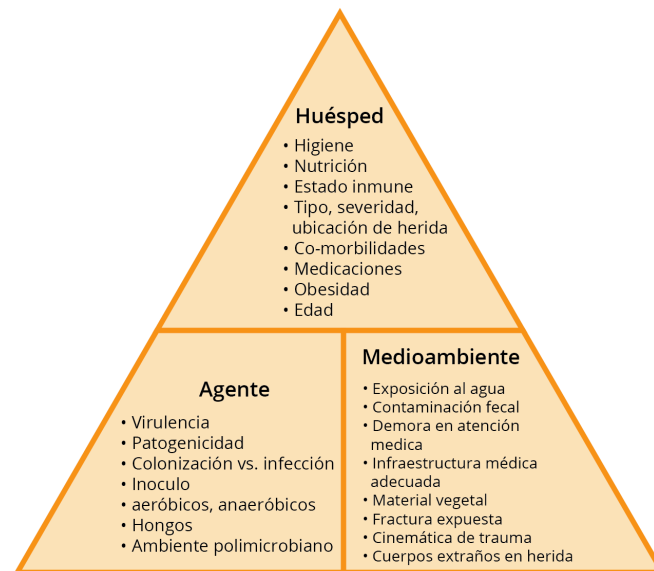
Huésped

• Higiene
• Nutrición
• Estado inmune
• Tipo, severidad, ubicación de herida
• Co-morbilidades
• Medicaciones
• Obesidad
• Edad

Agente

• Virulencia
• Patogenicidad
• Colonización vs. infección
• Inoculo
• aeróbicos, anaeróbicos
• Hongos
• Ambiente polimicrobiano

Medioambiente

• Exposición al agua
• Contaminación fecal
• Demora en atención medica
• Infraestructura médica adecuada
• Material vegetal
• Fractura expuesta
• Cinemática de trauma
• Cuerpos extraños en herida